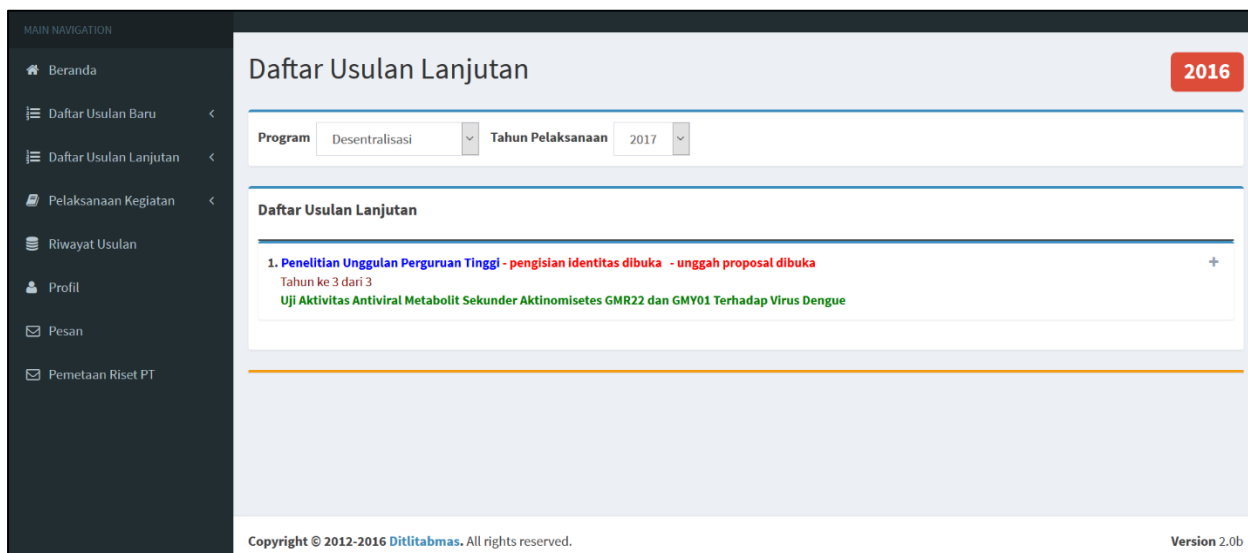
MAIN NAVIGATION

Beranda

Daftar Usulan Baru

Daftar Usulan Lanjutan

Pelaksanaan Kegiatan

Riwayat Usulan

Profil

Pesan

Pemetaan Riset PT

Daftar Usulan Lanjutan

2016

Program Desentralisasi Tahun Pelaksanaan 2017

Daftar Usulan Lanjutan

1. Penelitian Unggulan Perguruan Tinggi - pengisian identitas dibuka - unggah proposal dibuka

Tahun ke 3 dari 3

Uji Aktivitas Antiviral Metabolit Sekunder Aktinomisetes GMR22 dan GMY01 Terhadap Virus Dengue

+

Copyright © 2012-2016 Ditlitabmas. All rights reserved.

Version 2.0b